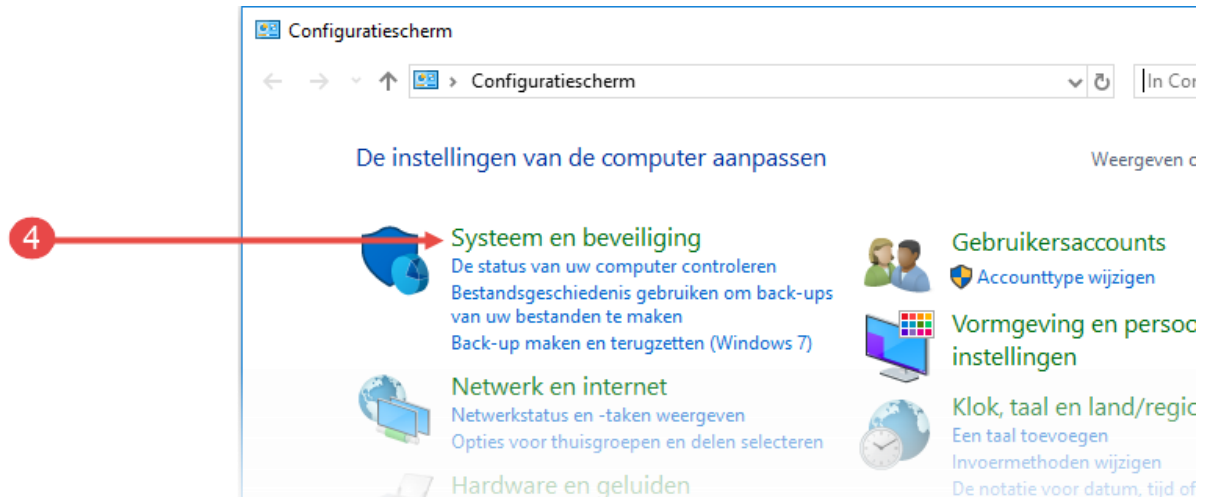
Configuratiescherm

Configuratiescherm

In Co

De instellingen van de computer aanpassen

Weergeven o

4

Systeem en beveiliging
De status van uw computer controleren
Bestandsgeschiedenis gebruiken om back-ups van uw bestanden te maken
Back-up maken en terugzetten (Windows 7)

Netwerk en internet
Netwerkstatus en -taken weergeven
Opties voor thuisgroepen en delen selecteren

Hardware en geluiden

Gebruikersaccounts
Accounttype wijzigen

Vormgeving en perso
instellingen

Klok, taal en land/regi
Een taal toevoegen
Invoermethoden wijzigen
De notatie voor datum, tijd o